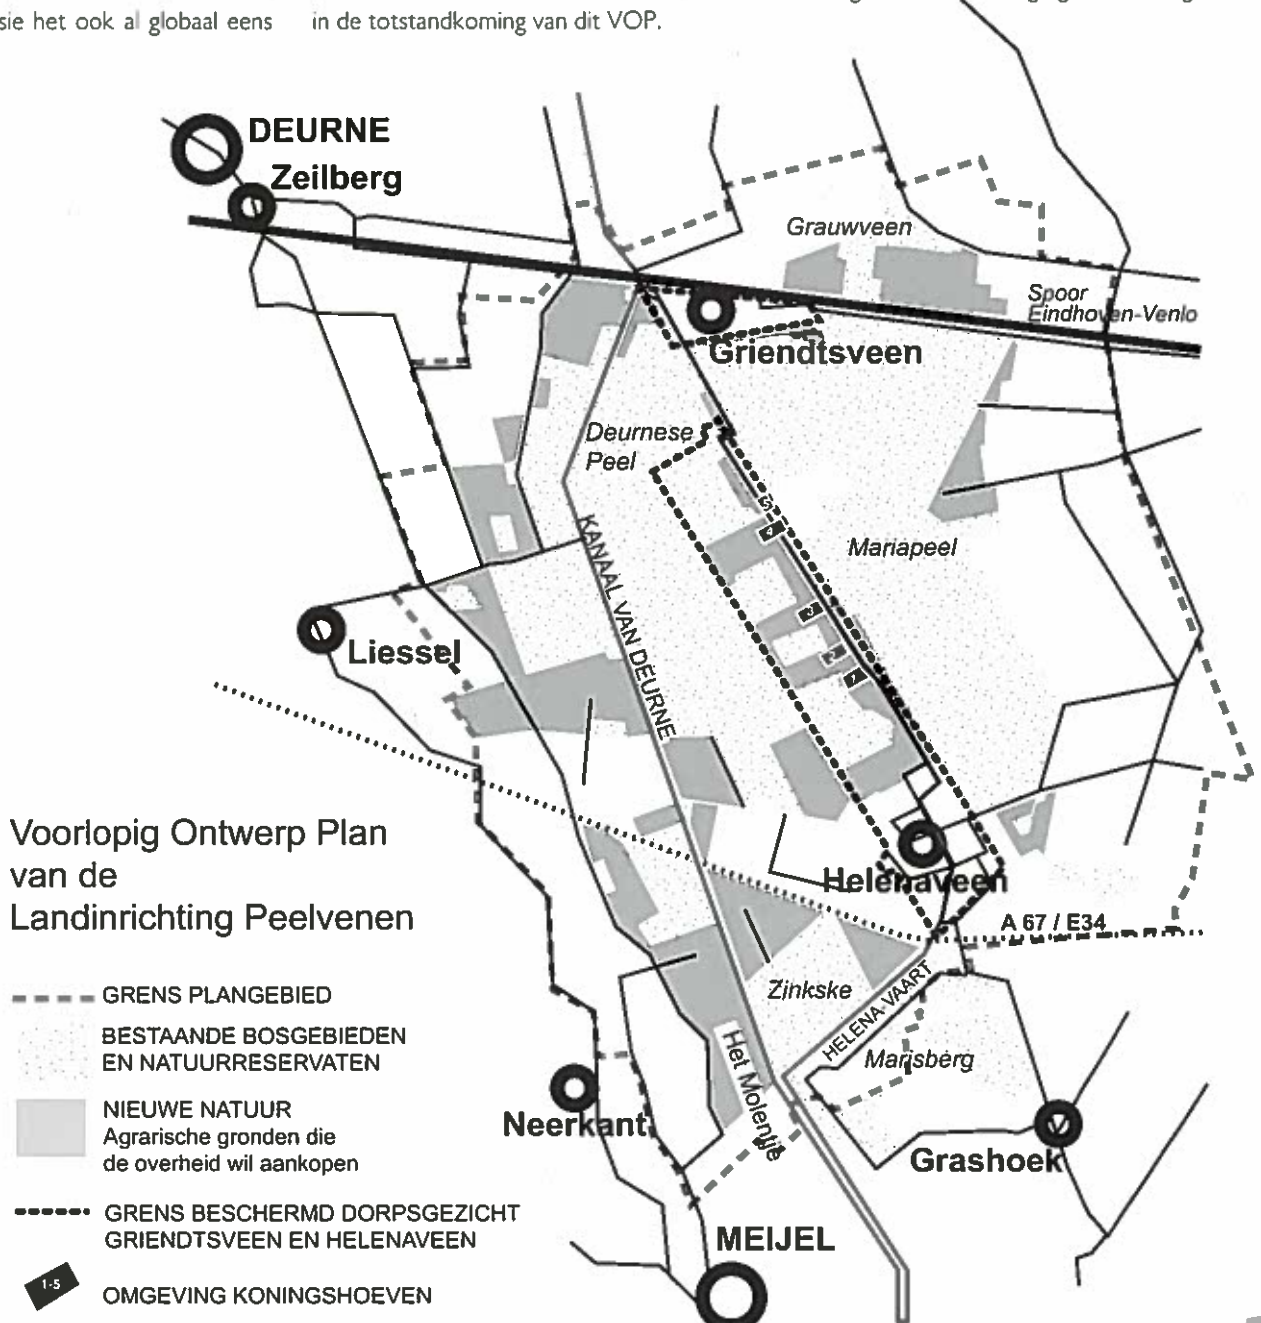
sie het ook al globaal eens in de totstandkoming van dit VOP.

DEURNE
Zeilberg
Grauwveen
Spoor Eindhoven-Venlo
Griendtsveen
Deurnese Peel
Mariapeel
KANAAL VAN DEURNE
Liessel
Helenaveen
A 67 / E34
Zinkske
HELENA-VAART
Marisberg
Het Molentje
Neerkant
Grashoek
MEIJEL

Voorlopig Ontwerp Plan van de Landinrichting Peelvenen

GRENS PLANGEBIED
BESTAANDE BOSGEBIEDEN EN NATUURRESERVATEN
NIEUWE NATUUR Agrarische gronden die de overheid wil aankopen
GRENS BESCHERMD DORPSGEZICHT GRIENDTSVEEN EN HELENAVEEN
1-5 OMGEVING KONINGSHOEVEN